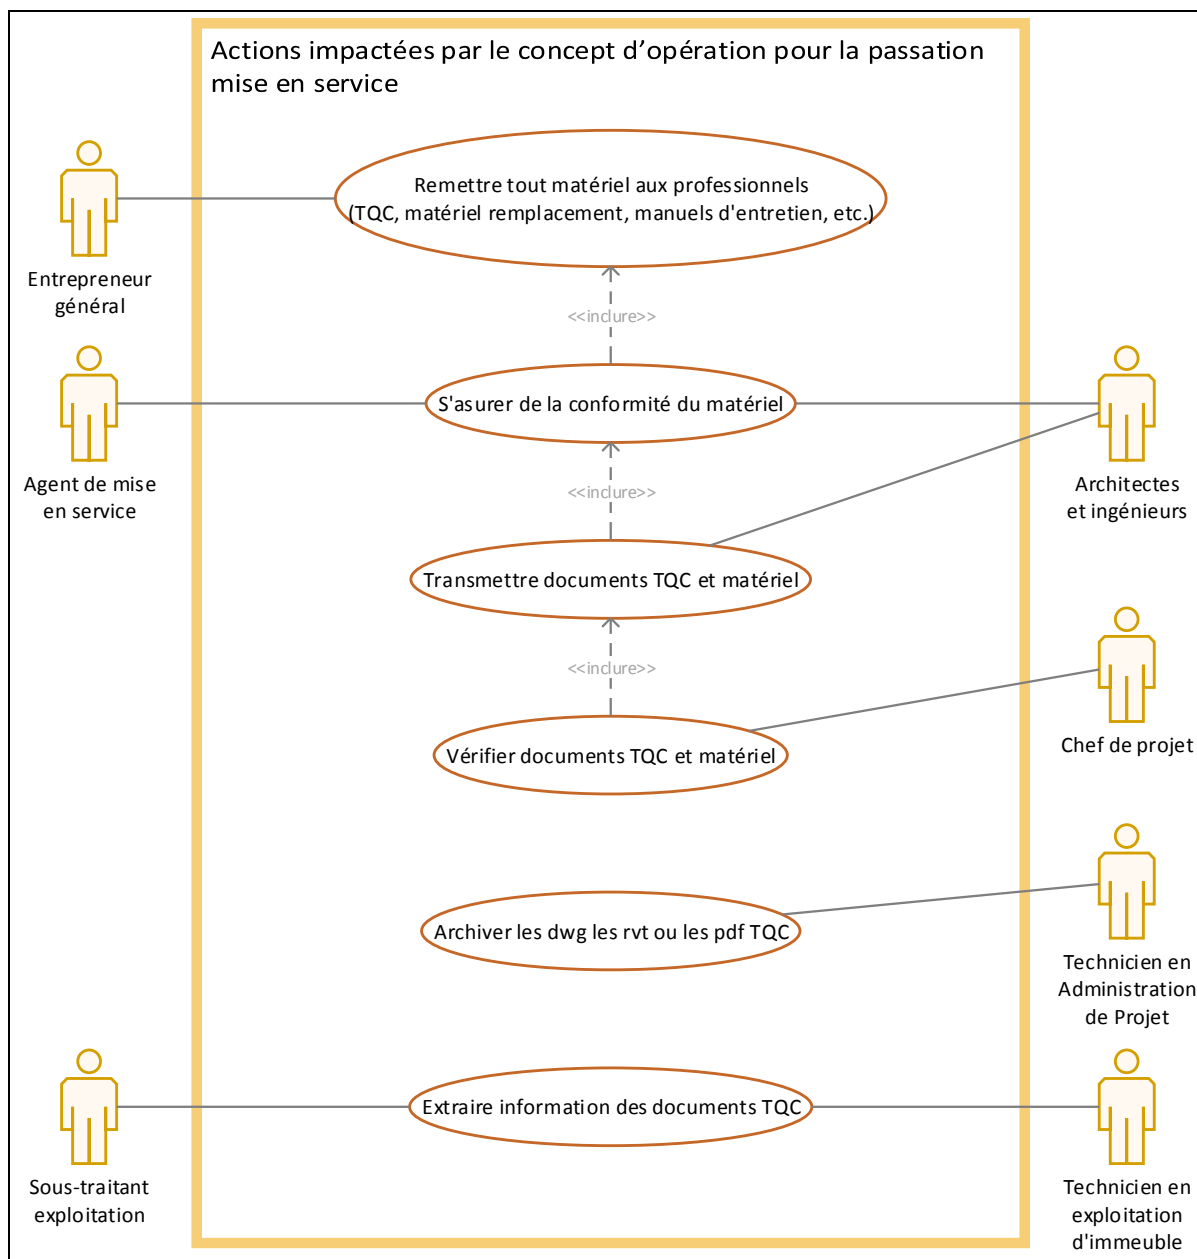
Actions impactées par le concept d'opération pour la passation mise en service

Entrepreneur général

Remettre tout matériel aux professionnels (TQC, matériel remplacement, manuels d'entretien, etc.)

<<inclure>>

Agent de mise en service

S'assurer de la conformité du matériel

Architectes et ingénieurs

<<inclure>>

Transmettre documents TQC et matériel

<<inclure>>

Chef de projet

Vérifier documents TQC et matériel

Archiver les dwg les rvt ou les pdf TQC

Technicien en Administration de Projet

Sous-traitant exploitation

Extraire information des documents TQC

Technicien en exploitation d'immeuble